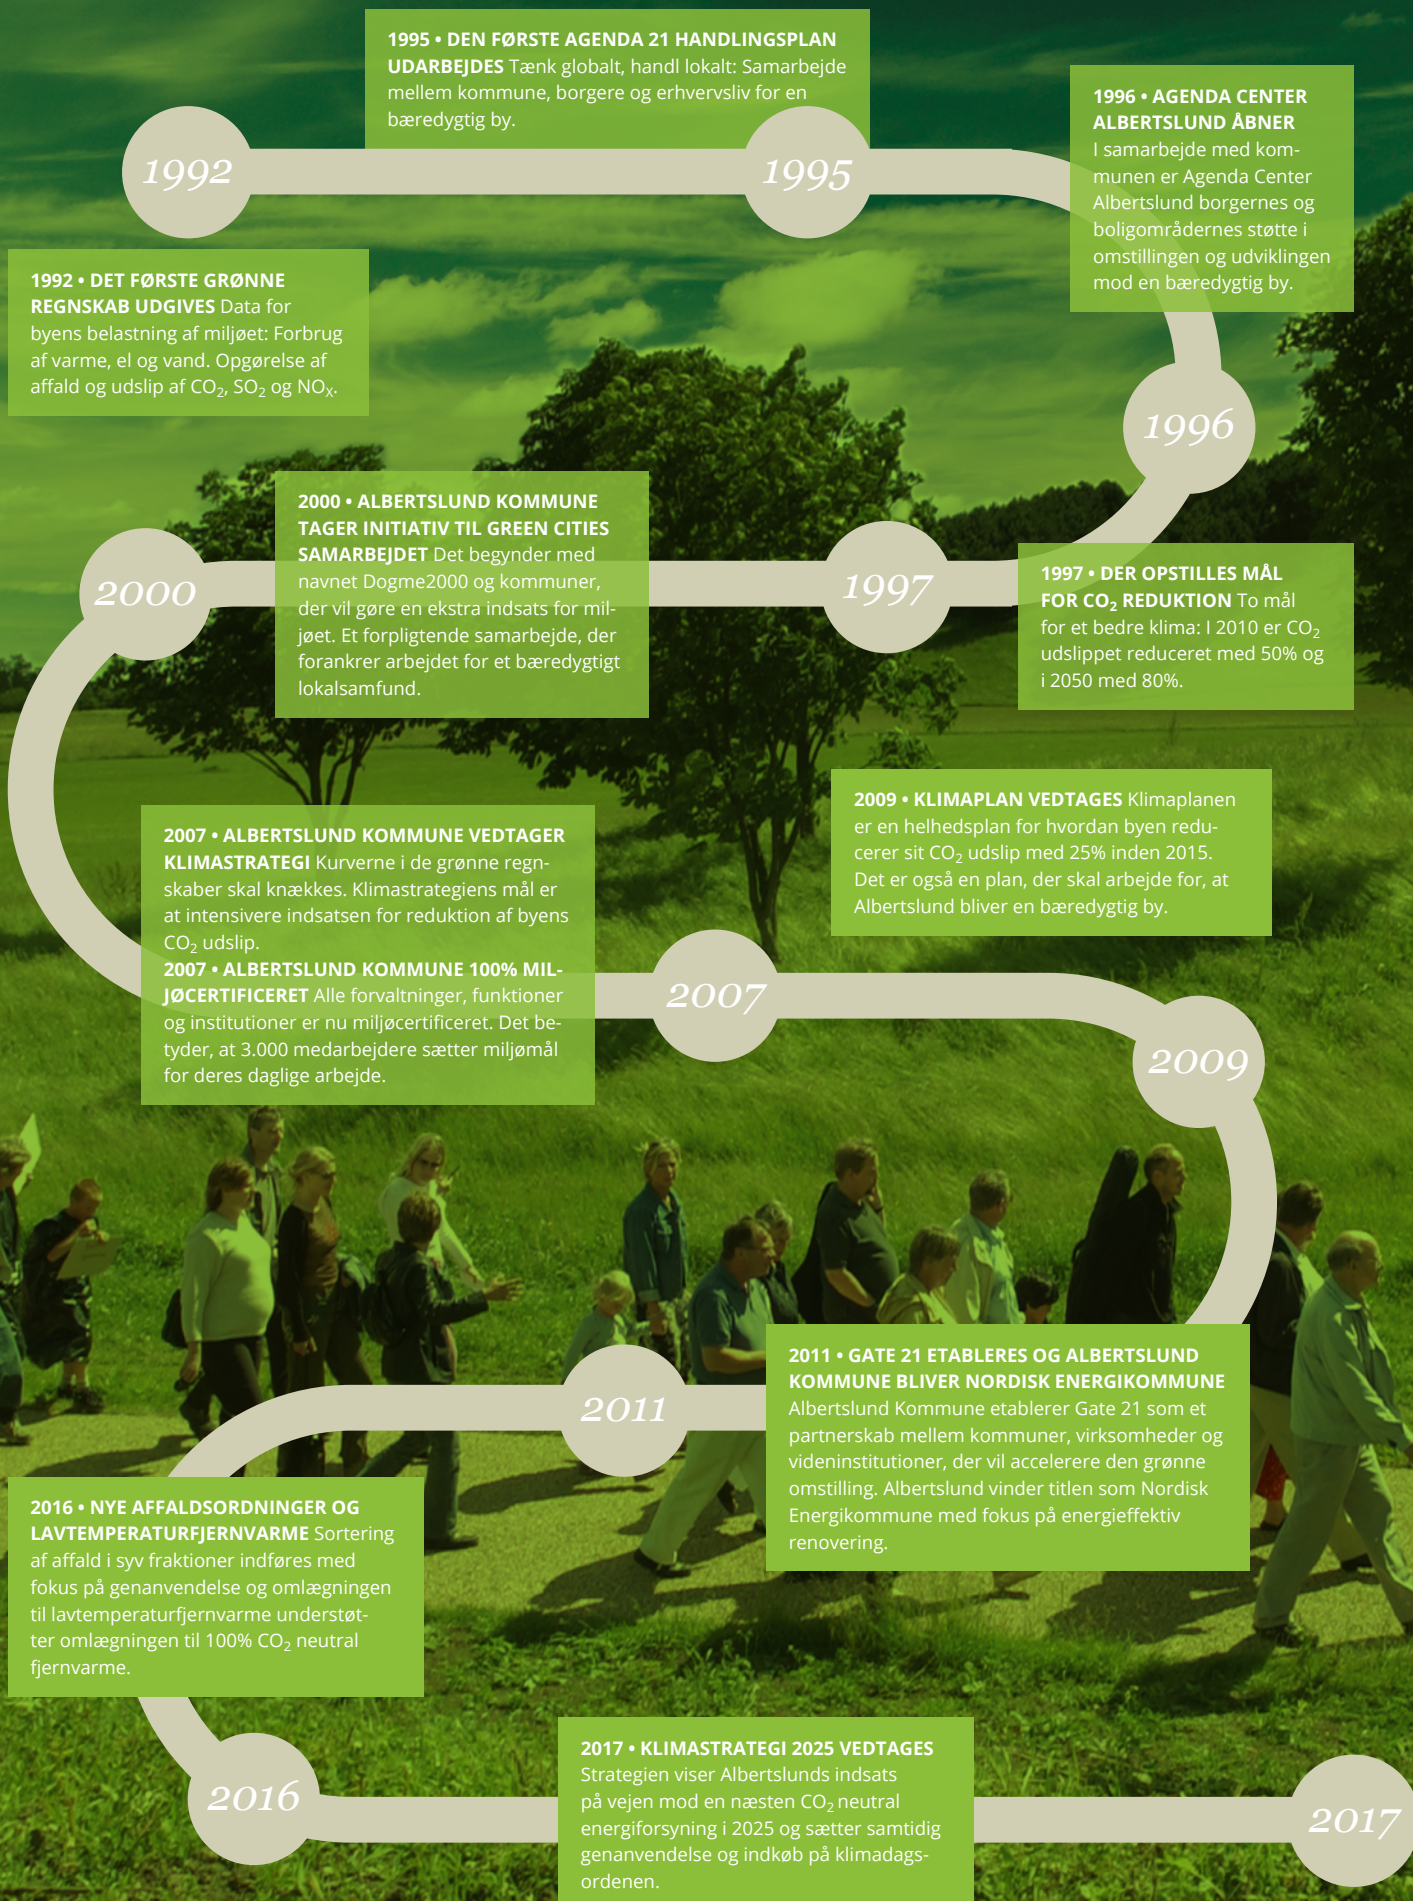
1995 • DEN FØRSTE AGENDA 21 HANDLINGSPLAN UDARBEJDES Tænk globalt, handl lokalt: Samarbejde mellem kommune, borgere og erhvervsliv for en bæredygtig by.

1992

1995

1996 • AGENDA CENTER ALBERTSLUND ÅBNER I samarbejde med kommunen er Agenda Center Albertslund borgernes og boligområdernes støtte i omstillingen og udviklingen mod en bæredygtig by.

1992 • DET FØRSTE GRØNNE REGNSKAB UDGIVES Data for byens belastning af miljøet: Forbrug af varme, el og vand. Opgørelse af affald og udslip af $CO_2$, $SO_2$ og $NO_X$.

1996

2000 • ALBERTSLUND KOMMUNE TAGER INITIATIV TIL GREEN CITIES SAMARBEJDET Det begynder med navnet Dogme2000 og kommuner, der vil gøre en ekstra indsats for miljøet. Et forpligtende samarbejde, der forankrer arbejdet for et bæredygtigt lokalsamfund.

2000

1997

1997 • DER OPSTILLES MÅL FOR $CO_2$ REDUKTION To mål for et bedre klima: I 2010 er $CO_2$ udslippet reduceret med 50% og i 2050 med 80%.

2009 • KLIMAPLAN VEDTAGES Klimaplanen er en helhedsplan for hvordan byen reducerer sit $CO_2$ udslip med 25% inden 2015. Det er også en plan, der skal arbejde for, at Albertslund bliver en bæredygtig by.

2007 • ALBERTSLUND KOMMUNE VEDTAGER KLIMASTRATEGI Kurverne i de grønne regnskaber skal knækkes. Klimastrategiens mål er at intensivere indsatsen for reduktion af byens $CO_2$ udslip.
2007 • ALBERTSLUND KOMMUNE 100% MILJØCERTIFICERET Alle forvaltninger, funktioner og institutioner er nu miljøcertificeret. Det betyder, at 3.000 medarbejdere sætter miljømål for deres daglige arbejde.

2007

2009

2011

2011 • GATE 21 ETABLERES OG ALBERTSLUND KOMMUNE BLIVER NORDISK ENERGIKOMMUNE Albertslund Kommune etablerer Gate 21 som et partnerskab mellem kommuner, virksomheder og videninstitutioner, der vil accelerere den grønne omstilling. Albertslund vinder titlen som Nordisk Energikommune med fokus på energieffektiv renovering.

2016 • NYE AFFALDSORDNINGER OG LAVTEMPERATURFJERNVARME Sortering af affald i syv fraktioner indføres med fokus på genanvendelse og omlægningen til lavtemperaturfjernvarme understøtter omlægningen til 100% $CO_2$ neutral fjernvarme.

2017 • KLIMASTRATEGI 2025 VEDTAGES Strategien viser Albertslunds indsats på vejen mod en næsten $CO_2$ neutral energiforsyning i 2025 og sætter samtidig genanvendelse og indkøb på klimadagsordenen.

2016

2017